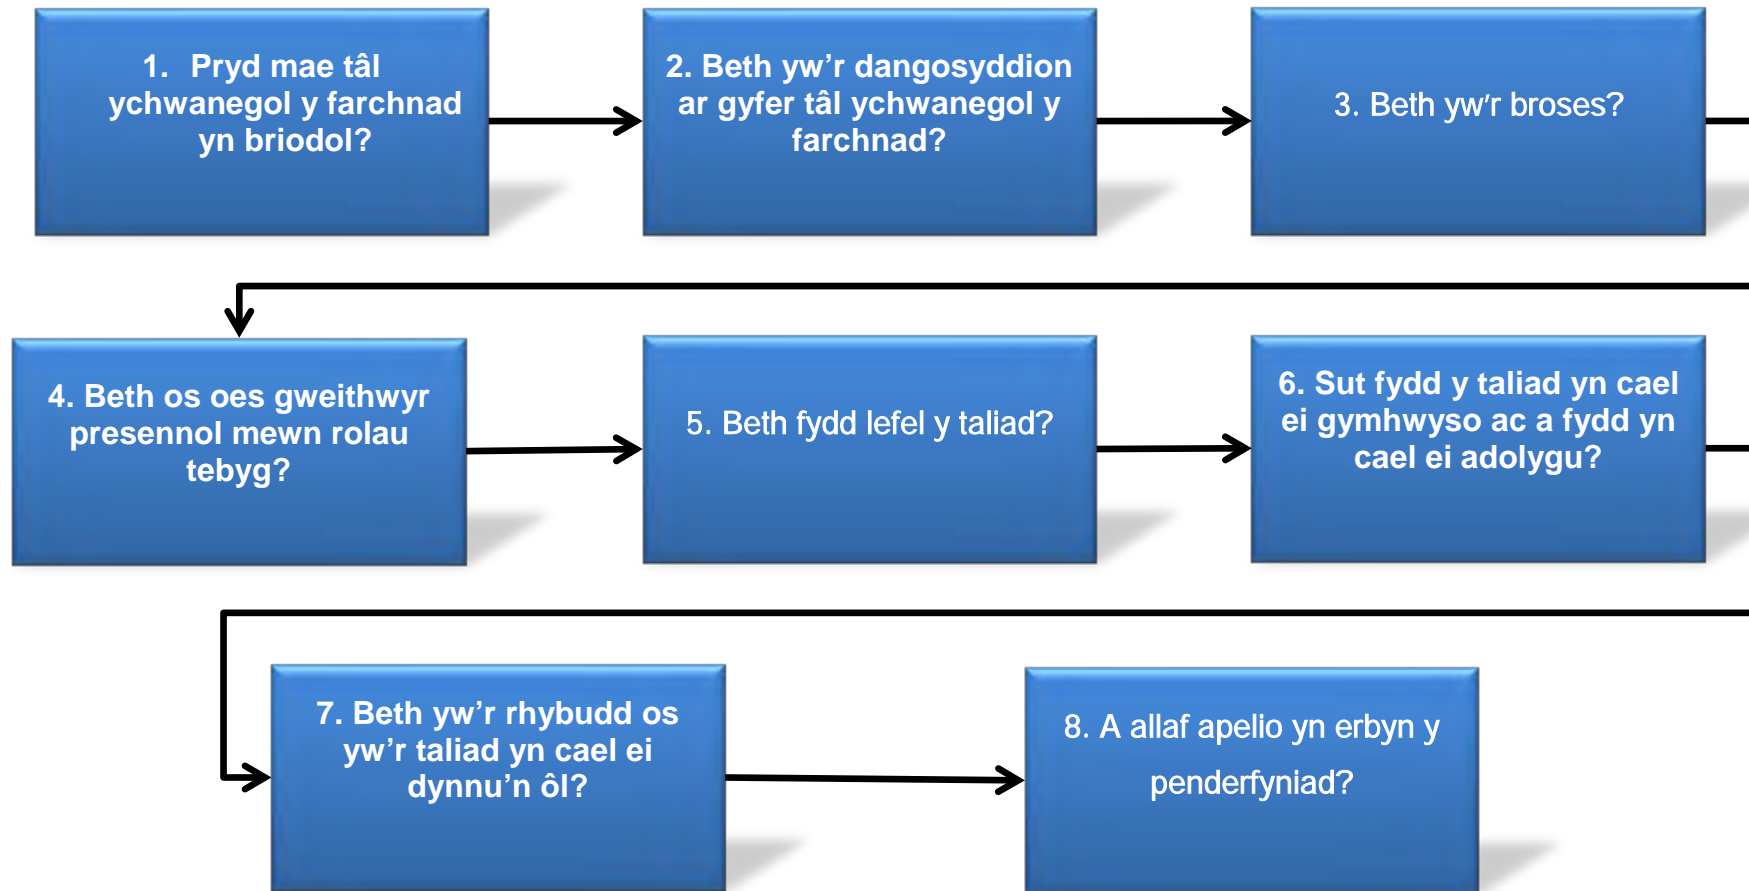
1. Pryd mae tâl ychwanegol y farchnad yn briodol?

2. Beth yw'r dangosyddion ar gyfer tâl ychwanegol y farchnad?

3. Beth yw'r broses?

4. Beth os oes gweithwyr presennol mewn rolau tebyg?

5. Beth fydd lefel y taliad?

6. Sut fydd y taliad yn cael ei gymhwyso ac a fydd yn cael ei adolygu?

7. Beth yw'r rhybudd os yw'r taliad yn cael ei dynnu'n ôl?

8. A allaf apelio yn erbyn y penderfyniad?